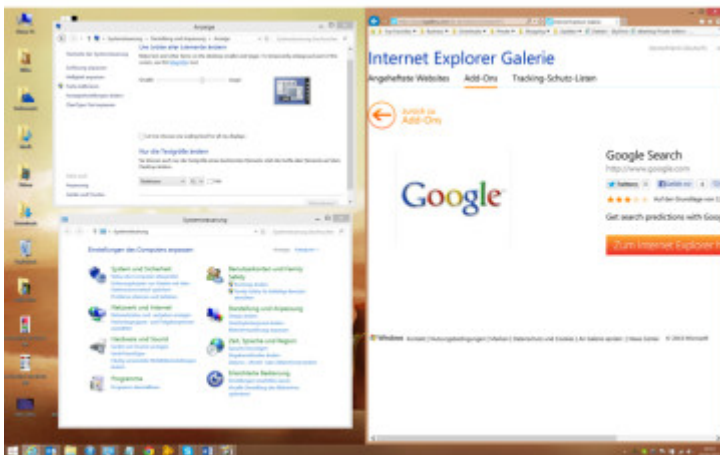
Anzeige

Nur Größe aller Elemente ändern

Für die Textgröße ändern

Systemsteuerung

Einstellungen des Computers anpassen

System und Sicherheit

Benutzerkonten und Family Safety

Netzwerk und Internet

Darstellung und Anpassung

Hardware und Sound

Zeit, Sprache und Region

Programme

Erleichterte Bedienung

Internet Explorer Galerie

Angeheftete Websites   Add-Ons   Tracking-Schutz-Listen

Zurück zu Add-Ons

Google

Google Search

http://www.google.com

Get search predictions with Goog

Zum Internet Explorer h

Windows

© 2013 Microsoft